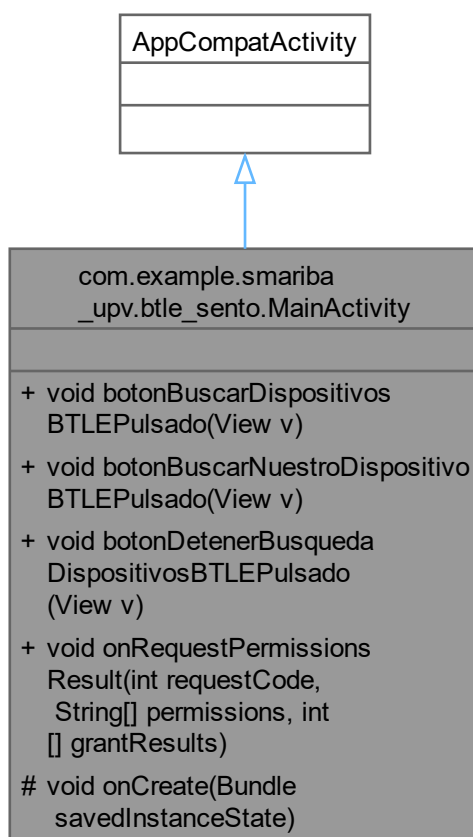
AppCompatActivity

com.example.smariba_upv.btle_sento.MainActivity

+ void botonBuscarDispositivosBTLEPulsado(View v)
+ void botonBuscarNuestroDispositivoBTLEPulsado(View v)
+ void botonDetenerBusquedaDispositivosBTLEPulsado(View v)
+ void onRequestPermissionsResult(int requestCode, String[] permissions, int [] grantResults)
# void onCreate(Bundle savedInstanceState)